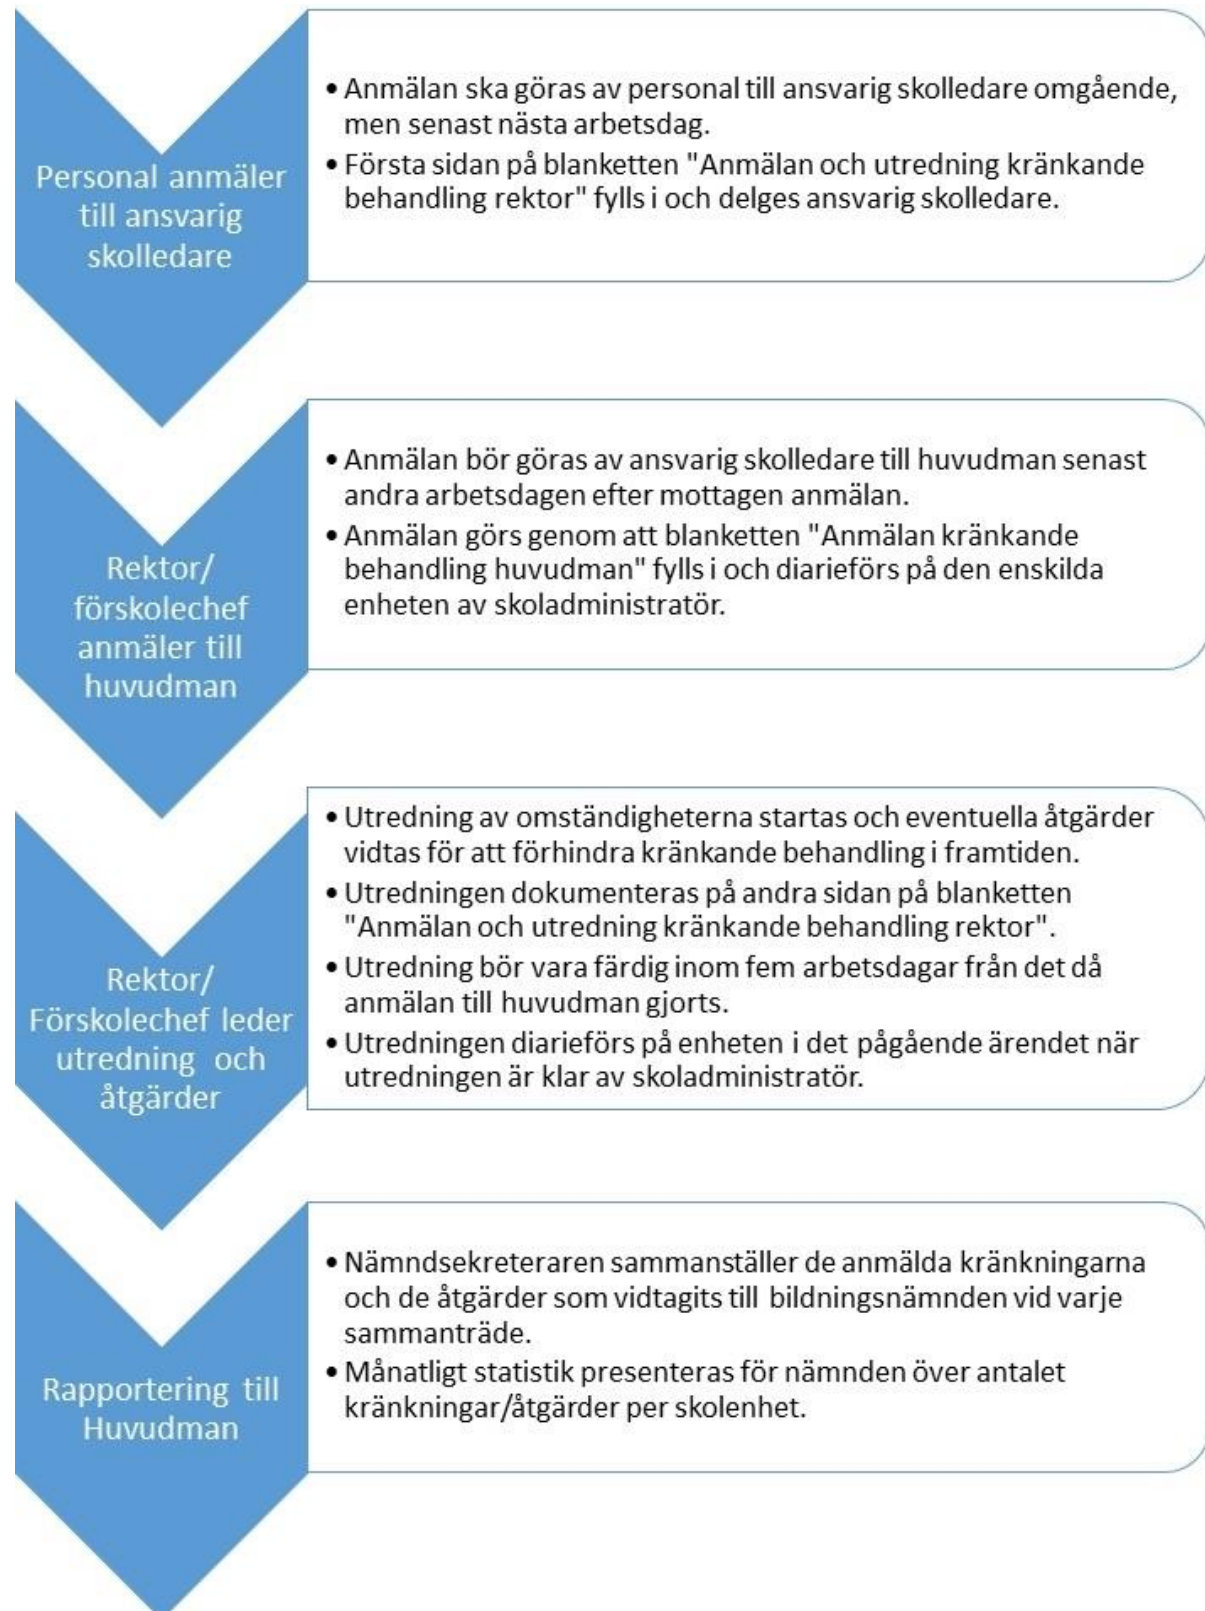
Personal anmäler till ansvarig skolledare

• Anmälan ska göras av personal till ansvarig skolledare omgående, men senast nästa arbetsdag.
• Första sidan på blanketten "Anmälan och utredning kränkande behandling rektor" fylls i och delges ansvarig skolledare.

Rektor/ förskolechef anmäler till huvudman

• Anmälan bör göras av ansvarig skolledare till huvudman senast andra arbetsdagen efter mottagen anmälan.
• Anmälan görs genom att blanketten "Anmälan kränkande behandling huvudman" fylls i och diarieförs på den enskilda enheten av skoladministratör.

Rektor/ Förskolechef leder utredning och åtgärder

• Utredning av omständigheterna startas och eventuella åtgärder vidtas för att förhindra kränkande behandling i framtiden.
• Utredningen dokumenteras på andra sidan på blanketten "Anmälan och utredning kränkande behandling rektor".
• Utredning bör vara färdig inom fem arbetsdagar från det då anmälan till huvudman gjorts.
• Utredningen diarieförs på enheten i det pågående ärendet när utredningen är klar av skoladministratör.

Rapportering till Huvudman

• Nämndsekreteraren sammanställer de anmälda kränkningarna och de åtgärder som vidtagits till bildningsnämnden vid varje sammanträde.
• Månatligt statistik presenteras för nämnden över antalet kränkningar/åtgärder per skolenhet.